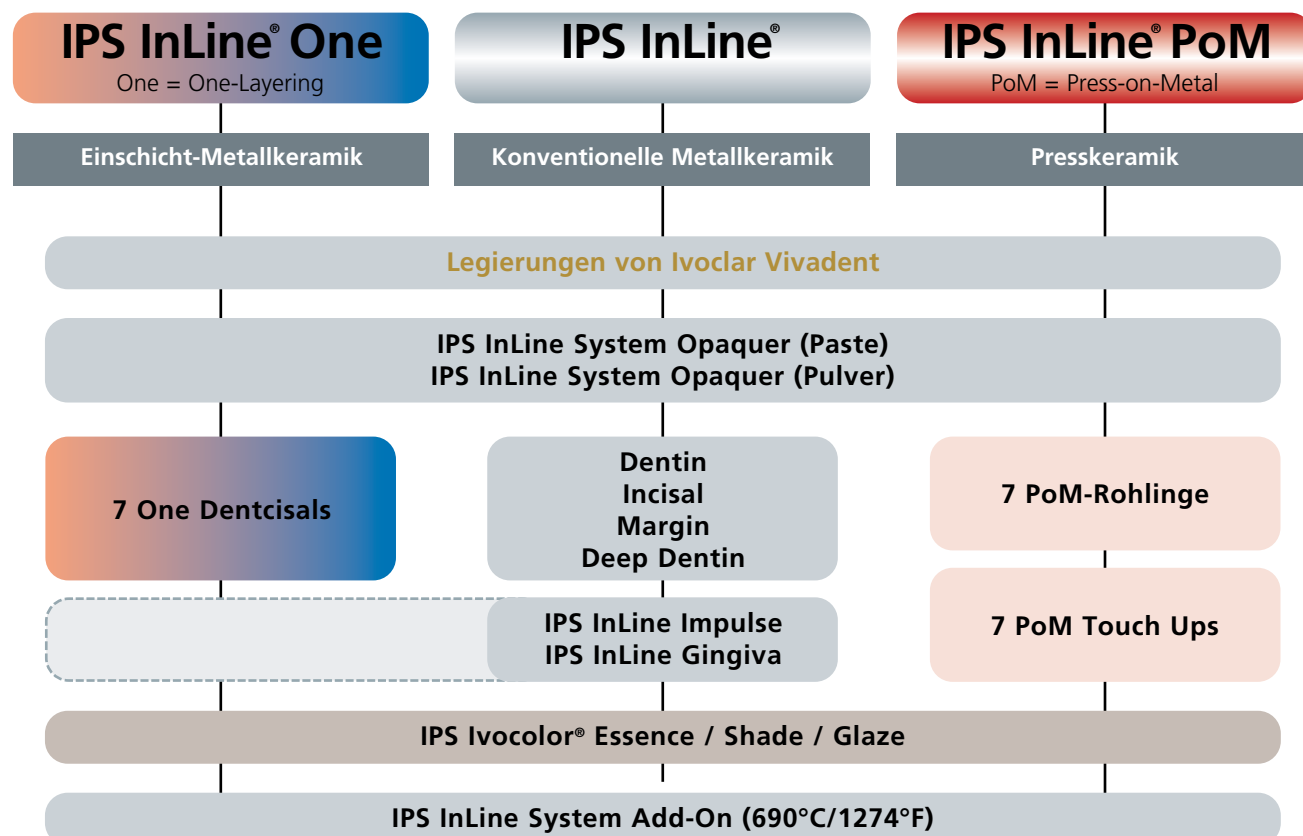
IPS InLine® One
One = One-Layering

IPS InLine®

IPS InLine® PoM
PoM = Press-on-Metal

Einschicht-Metallkeramik

Konventionelle Metallkeramik

Presskeramik

Legierungen von Ivoclar Vivadent

IPS InLine System Opaquer (Paste)
IPS InLine System Opaquer (Pulver)

7 One Dentcisals

Dentin
Incisal
Margin
Deep Dentin

7 PoM-Rohlinge

IPS InLine Impulse
IPS InLine Gingiva

7 PoM Touch Ups

IPS Ivocolor® Essence / Shade / Glaze

IPS InLine System Add-On (690°C/1274°F)